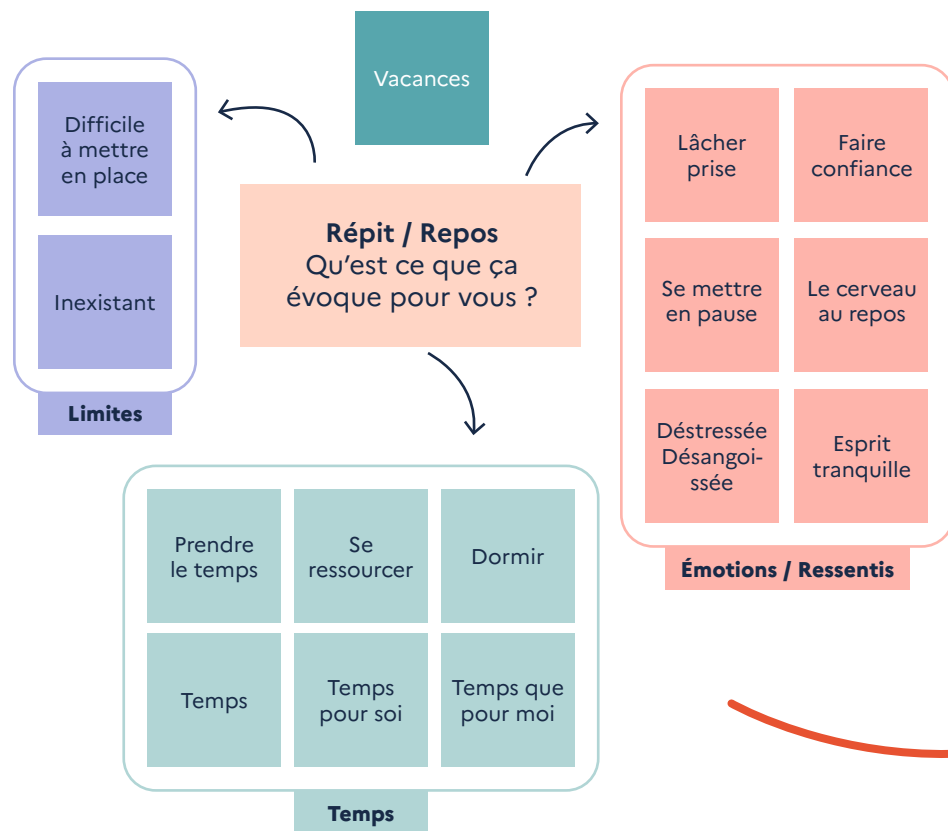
Vacances

Répit / Repos
Qu'est ce que ça évoque pour vous ?

Difficile à mettre en place

Inexistant

Limites

Lâcher prise

Faire confiance

Se mettre en pause

Le cerveau au repos

Déstressée Désangoissée

Esprit tranquille

Émotions / Ressentis

Prendre le temps

Se ressourcer

Dormir

Temps

Temps pour soi

Temps que pour moi

Temps